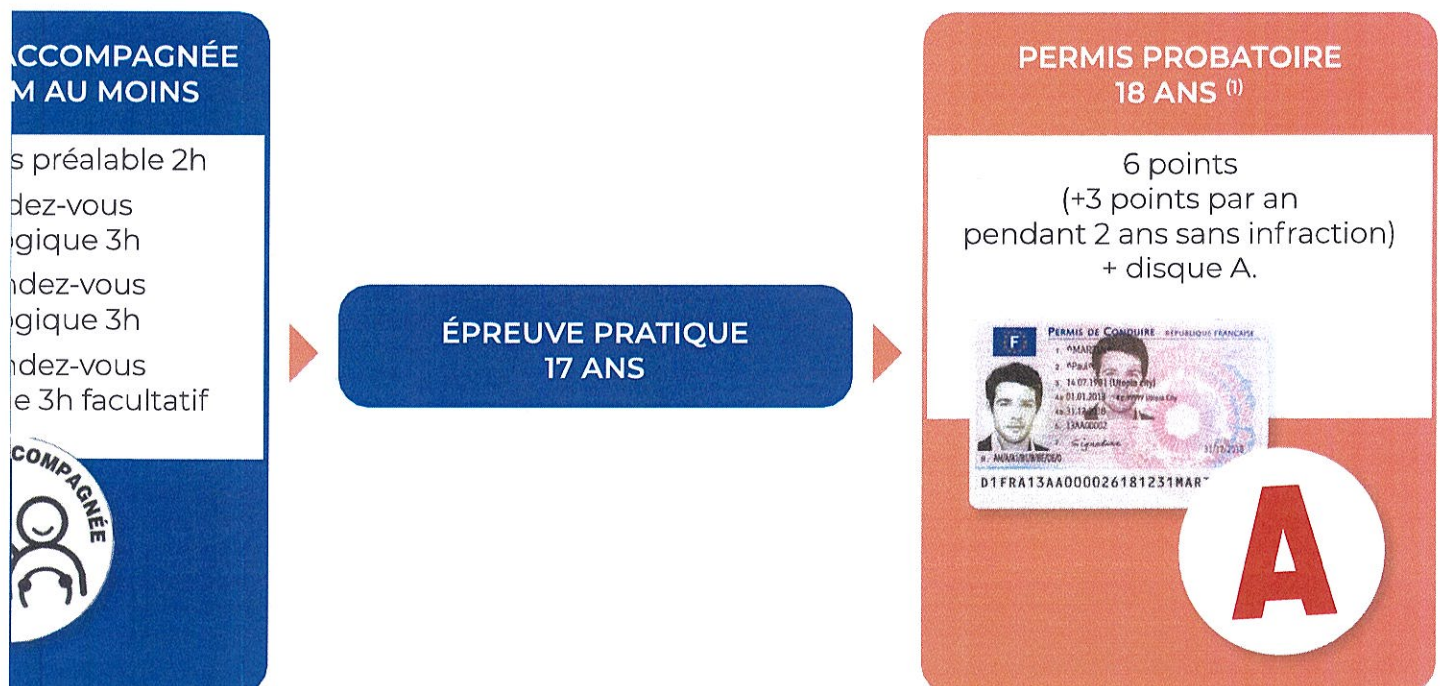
ACCOMPAGNÉE
M AU MOINS

s préalable 2h

dez-vous
gique 3h

ndez-vous
gique 3h

ndez-vous
e 3h facultatif

COMPAGNÉE

ÉPREUVE PRATIQUE
17 ANS

PERMIS PROBATOIRE
18 ANS $^{(1)}$

6 points
(+3 points par an
pendant 2 ans sans infraction)
+ disque A.

F
PERMIS DE CONDUIRE RÉPUBLIQUE FRANÇAISE
1. MAR
2. Paul
3. 14.07.1981 (Utopia city)
4a. 01.01.2018
4b. 31.12.2028
5. 13AA00002
7. Signature
9. AM/A1/A2/A/B1/B/BE/C1/C1E
31/12/2018

D1FRA13AA000026181231MAR

A